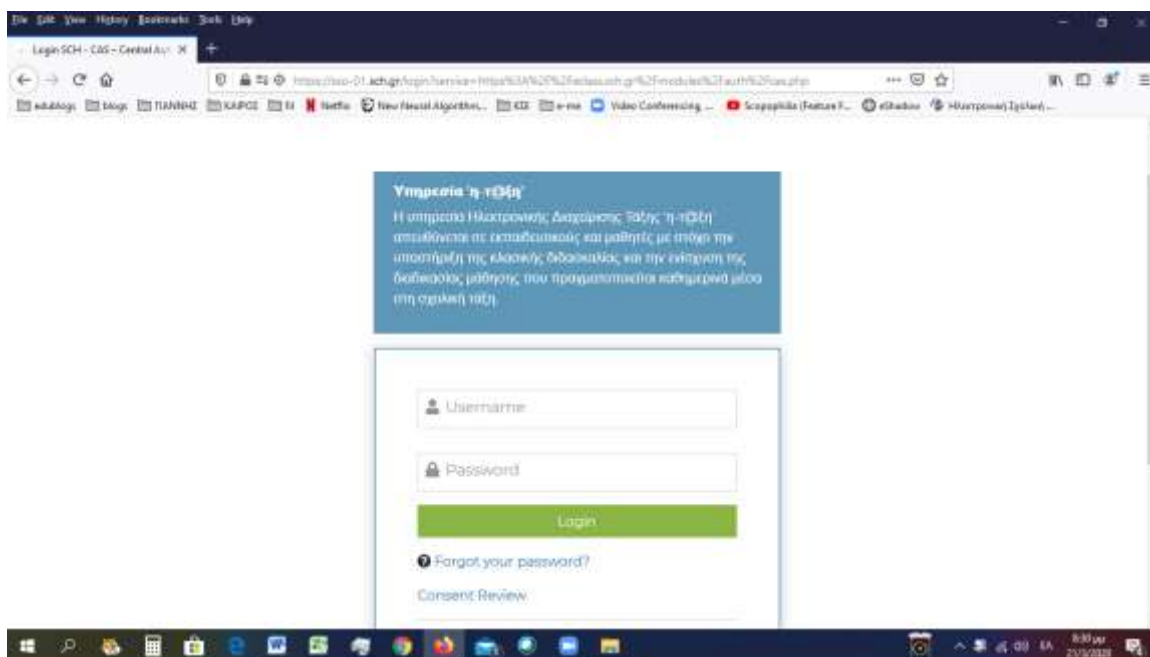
File Edit View History Bookmarks Tools Help

Login SCH - CAS - Central Au ×

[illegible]sso-01.sch.gr/login?service=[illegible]

edublogs blogs ΠΑΝΝΗΣ ΚΑΙΡΟΣ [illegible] Netflix New Neural Algorithm... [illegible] e-me Video Conferencing ... Scopophilia (Feature F... eShadow Ηλεκτρονική Σχολική...

Υπηρεσία 'η-τάξη'

Η υπηρεσία Ηλεκτρονικής Διαχείρισης Τάξης 'η-τάξη' απευθύνεται σε εκπαιδευτικούς και μαθητές με στόχο την υποστήριξη της κλασικής διδασκαλίας και την ενίσχυση της διαδικασίας μάθησης που πραγματοποιείται καθημερινά μέσα στη σχολική τάξη.

Username

Password

Login

Forgot your password?

Consent Review

ΕΛ

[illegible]